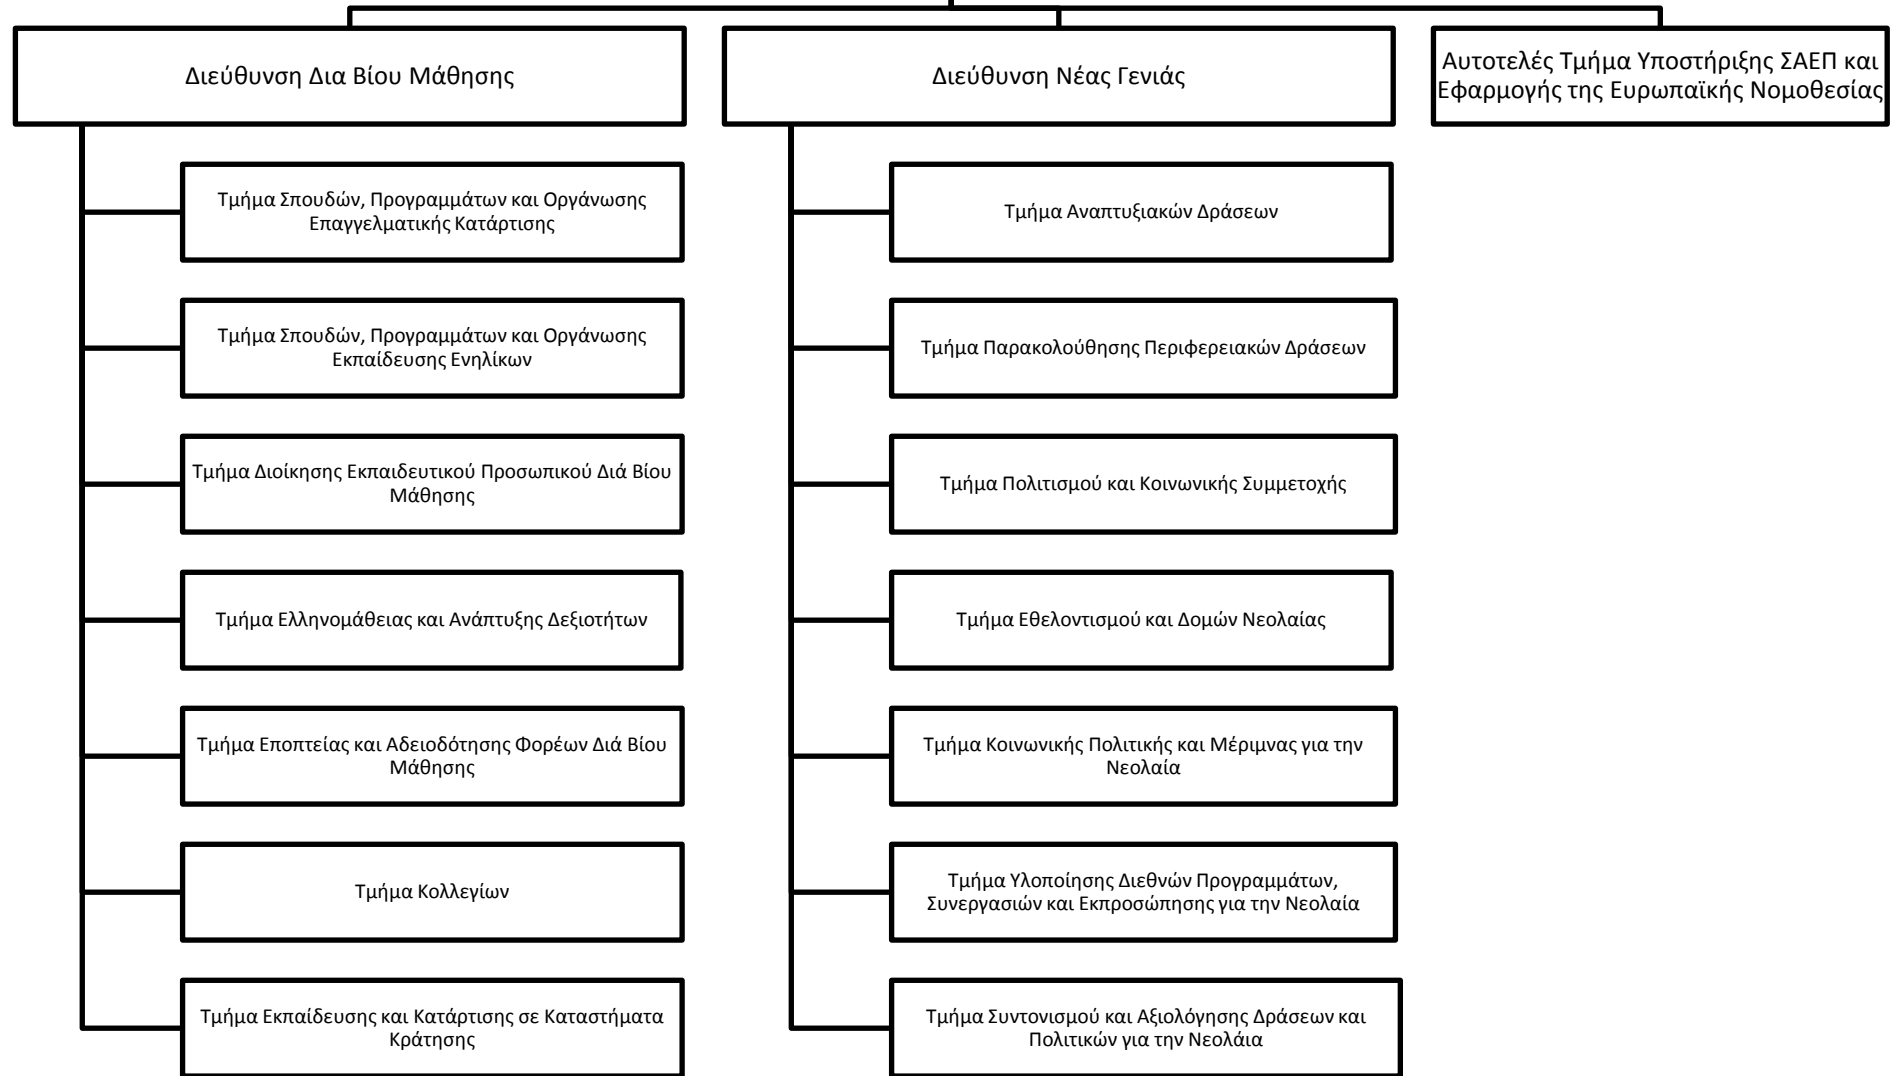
Διεύθυνση Δια Βίου Μάθησης

Τμήμα Σπουδών, Προγραμμάτων και Οργάνωσης Επαγγελματικής Κατάρτισης

Τμήμα Σπουδών, Προγραμμάτων και Οργάνωσης Εκπαίδευσης Ενηλίκων

Τμήμα Διοίκησης Εκπαιδευτικού Προσωπικού Διά Βίου Μάθησης

Τμήμα Ελληνομάθειας και Ανάπτυξης Δεξιοτήτων

Τμήμα Εποπτείας και Αδειοδότησης Φορέων Διά Βίου Μάθησης

Τμήμα Κολλεγίων

Τμήμα Εκπαίδευσης και Κατάρτισης σε Καταστήματα Κράτησης

Διεύθυνση Νέας Γενιάς

Τμήμα Αναπτυξιακών Δράσεων

Τμήμα Παρακολούθησης Περιφερειακών Δράσεων

Τμήμα Πολιτισμού και Κοινωνικής Συμμετοχής

Τμήμα Εθελοντισμού και Δομών Νεολαίας

Τμήμα Κοινωνικής Πολιτικής και Μέριμνας για την Νεολαία

Τμήμα Υλοποίησης Διεθνών Προγραμμάτων, Συνεργασιών και Εκπροσώπησης για την Νεολαία

Τμήμα Συντονισμού και Αξιολόγησης Δράσεων και Πολιτικών για την Νεολάια

Αυτοτελές Τμήμα Υποστήριξης ΣΑΕΠ και Εφαρμογής της Ευρωπαϊκής Νομοθεσίας